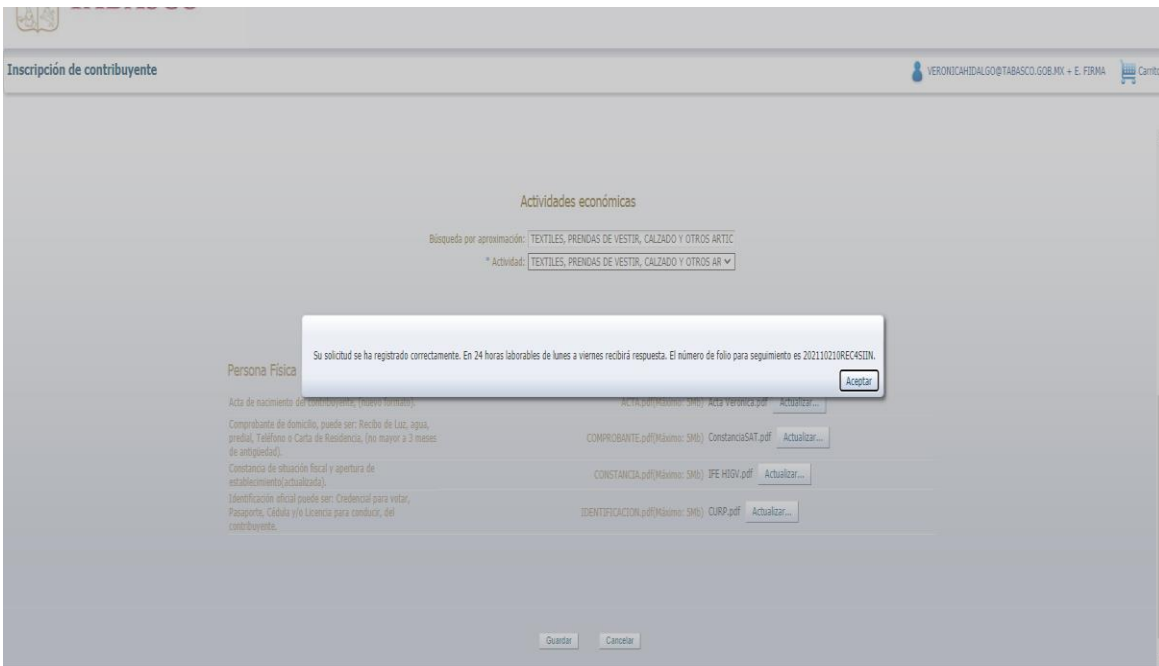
TABASCO

Inscripción de contribuyente

VERONICAHIDALGO@TABASCO.GOB.MX + E. FIRMA Carrito

Actividades económicas

Búsqueda por aproximación: TEXTILES, PRENDAS DE VESTIR, CALZADO Y OTROS ARTIC

* Actividad: TEXTILES, PRENDAS DE VESTIR, CALZADO Y OTROS AR

Su solicitud se ha registrado correctamente. En 24 horas laborables de lunes a viernes recibirá respuesta. El número de folio para seguimiento es 202110210REC4SIIN.

Aceptar

Persona Física

Acta de nacimiento del contribuyente, (nuevo formato). ACTA.pdf(Máximo: 5Mb) Acta Veronica.pdf Actualizar...

Comprobante de domicilio, puede ser: Recibo de Luz, agua, predial, Telefono o Carta de Residencia, (no mayor a 3 meses de antigüedad). COMPROBANTE.pdf(Máximo: 5Mb) ConstanciaSAT.pdf Actualizar...

Constancia de situación fiscal y apertura de establecimiento(actualizada). CONSTANCIA.pdf(Máximo: 5Mb) IFE HIGV.pdf Actualizar...

Identificación oficial puede ser: Credencial para votar, Pasaporte, Cédula y/o Licencia para conducir, del contribuyente. IDENTIFICACION.pdf(Máximo: 5Mb) CURP.pdf Actualizar...

Guardar Cancelar